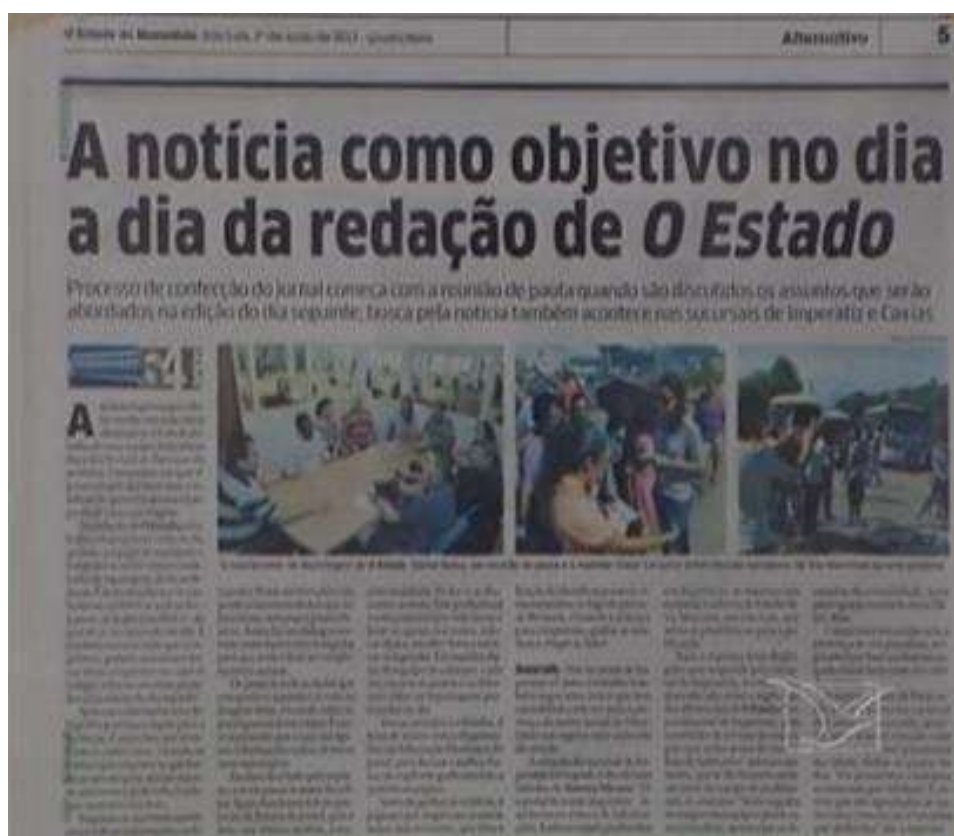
O Estado do Maranhão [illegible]

Alternativo

5

A notícia como objetivo no dia a dia da redação de *O Estado*

Processo de confecção do jornal começa com a reunião de pauta quando são discutidos os assuntos que serão abordados na edição do dia seguinte; busca pela notícia também acontece nas sucursais de Imperatriz e Caxias

54

A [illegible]

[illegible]